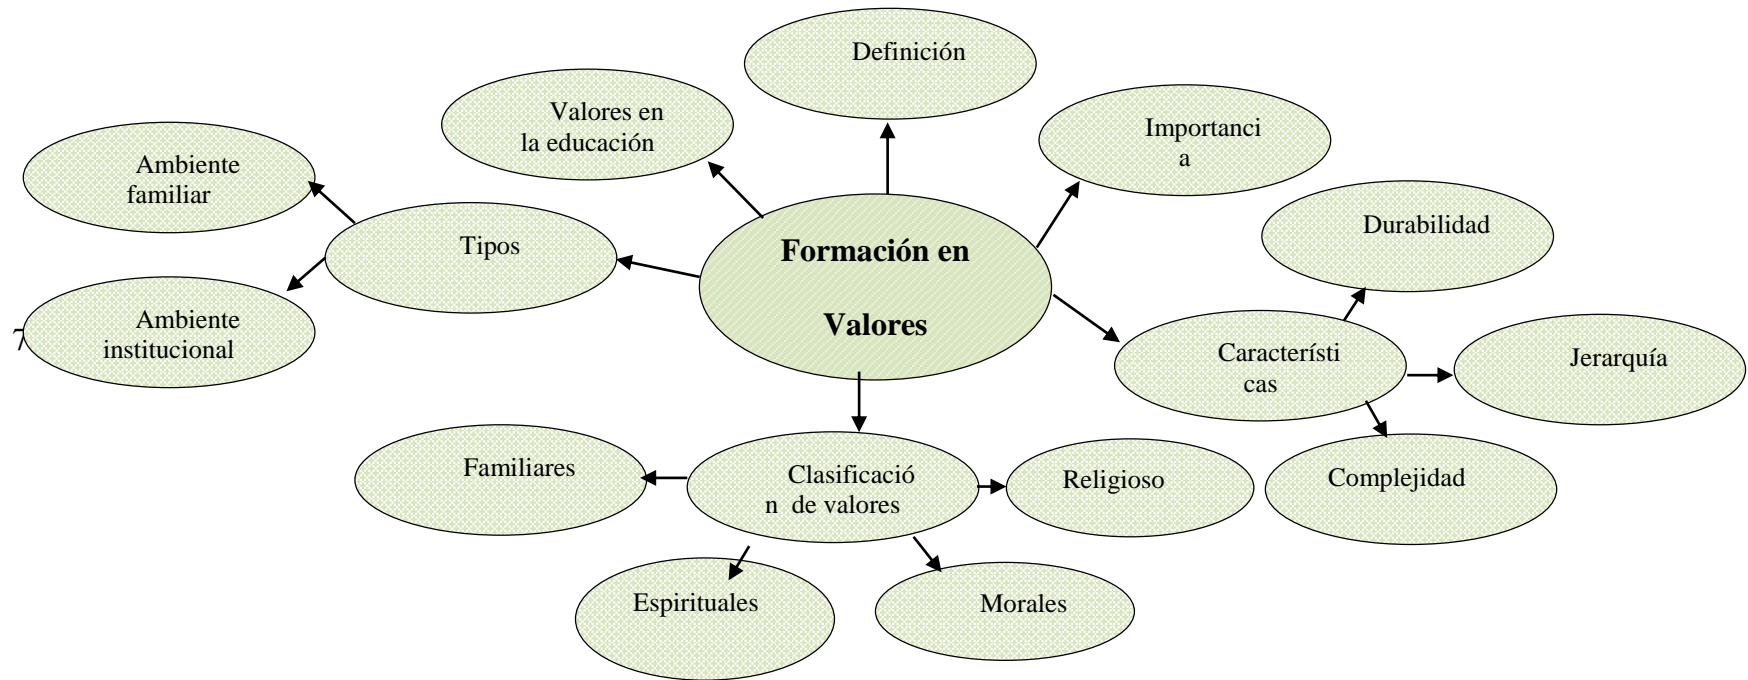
Definición

Valores en la educación

Importancia

Ambiente familiar

Tipos

Formación en Valores

Durabilidad

Ambiente institucional

Características

Jerarquía

Familiares

Clasificación de valores

Religioso

Complejidad

Espirituales

Morales